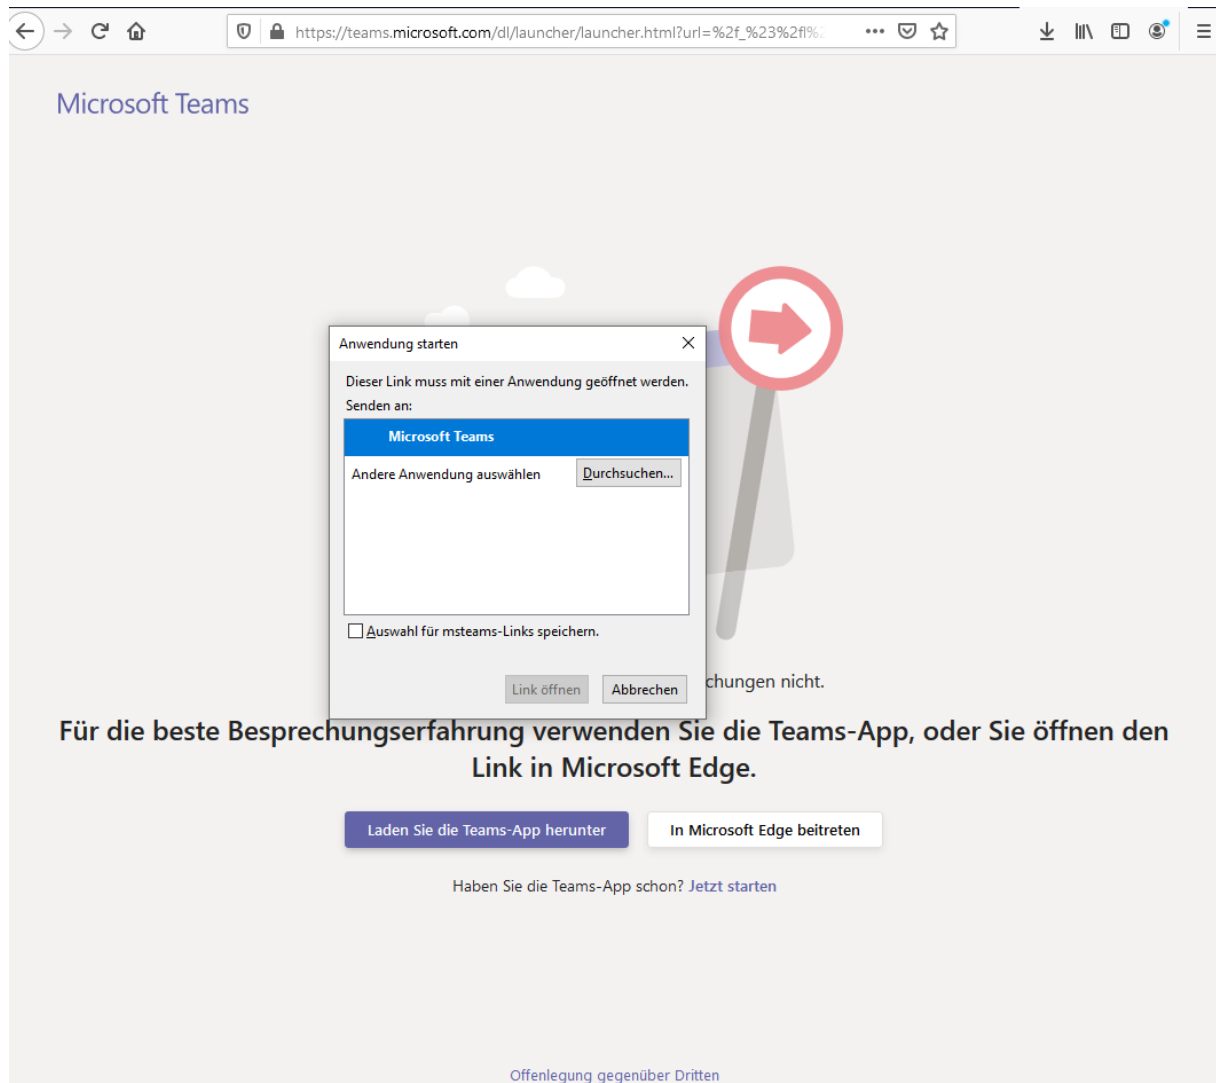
https://teams.microsoft.com/dl/launcher/launcher.html?url=%2f_%23%2fl%

Microsoft Teams

Anwendung starten

Dieser Link muss mit einer Anwendung geöffnet werden.
Senden an:

Microsoft Teams

Andere Anwendung auswählen

Durchsuchen...

Auswahl für msteams-Links speichern.

Link öffnen

Abbrechen

chungen nicht.

Für die beste Besprechungserfahrung verwenden Sie die Teams-App, oder Sie öffnen den Link in Microsoft Edge.

Laden Sie die Teams-App herunter

In Microsoft Edge beitreten

Haben Sie die Teams-App schon? Jetzt starten

Offenlegung gegenüber Dritten